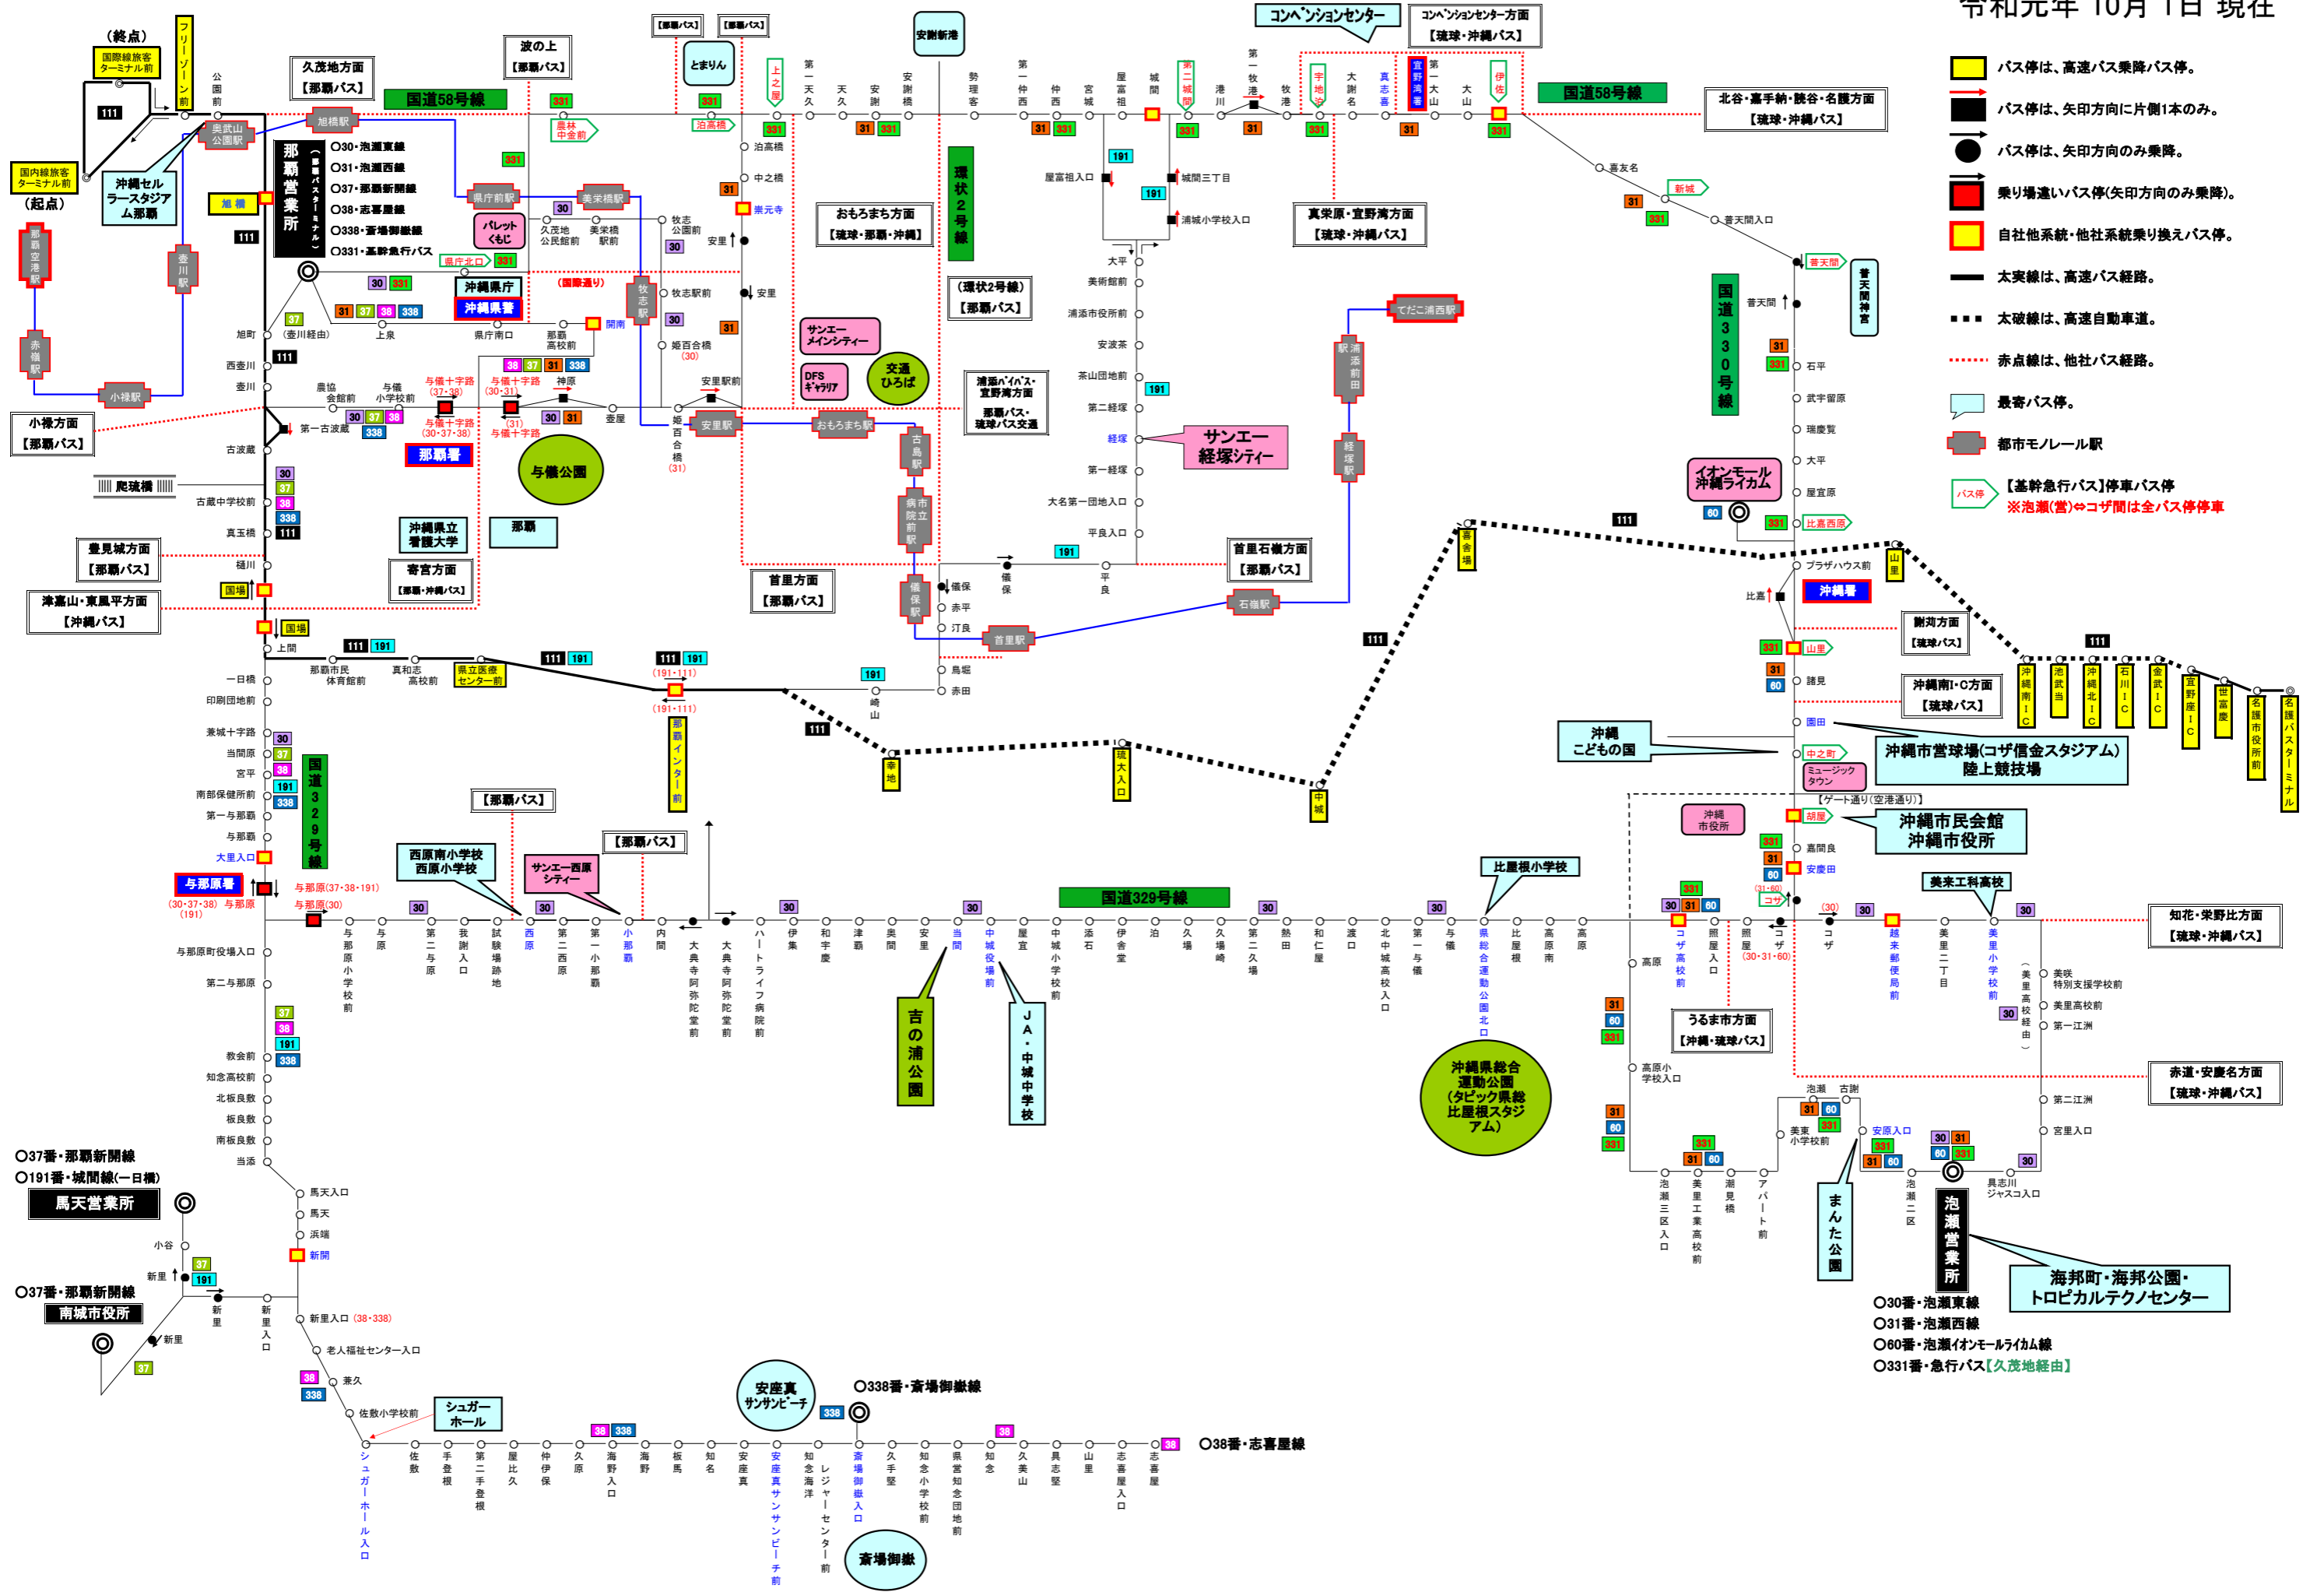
令和元年 10月 1日 現在

パス停は、高速バス乗降パス停。
パス停は、矢印方向に片側1本のみ。
パス停は、矢印方向のみ乗降。
乗り場違いパス停(矢印方向のみ乗降)。
自社他系統・他社系統乗り換えパス停。
太実線は、高速バス経路。
太破線は、高速自動車道。
赤点線は、他社バス経路。
最寄パス停。
都市モノレール駅
【基幹急行バス】停車パス停
※泡瀬(営)⇔コザ間は全バス停停車

(終点)
国際線旅客ターミナル前
国内線旅客ターミナル前
(起点)
那覇空港駅
赤嶺駅
小禄駅
奥武山公園駅
旭橋駅
壺川駅
沖縄セルラースタジアム那覇
旭橋
那覇営業所
(那覇バスターミナル)
○30・泡瀬東線
○31・泡瀬西線
○37・那覇新開線
○38・志喜屋線
○338・斎場御嶽線
○331・基幹急行バス
久茂地方面【那覇バス】
波の上【那覇バス】
国道58号線
県庁前駅
美栄橋駅
パレットくもじ
沖縄県庁
沖縄県警
牧志駅
とまりん
泊高橋
中之橋
崇元寺
安里
おもろまち方面【琉球・那覇・沖縄】
環状2号線
(環状2号線)【那覇バス】
サンエーメインシティー
DFSギャラリア
交通ひろば
安里駅
おもろまち駅
古島駅
市立病院前駅
儀保駅
首里駅
石嶺駅
経塚駅
浦添前田駅
てだこ浦西駅
コンベンションセンター
コンベンションセンター方面【琉球・沖縄バス】
北谷・嘉手納・読谷・名護方面【琉球・沖縄バス】
真栄原・宜野湾方面【琉球・沖縄バス】
浦添バイパス・宜野湾方面 那覇バス・琉球バス交通
サンエー経塚シティー
首里石嶺方面【那覇バス】
首里方面【那覇バス】
与儀公園
那覇
沖縄県立看護大学
寄宮方面【那覇・沖縄バス】
小禄方面【那覇バス】
豊見城方面【那覇バス】
津嘉山・東風平方面【沖縄バス】
那覇署
国場
上間
一日橋
那覇市民体育館前
真和志高校前
県立医療センター前
那覇インター前
幸地
琉大入口
中城
喜舎場
山里
普天間神宮
国道330号線
普天間
イオンモール沖縄ライカム
沖縄署
沖縄こどもの国
沖縄市営球場(コザ信金スタジアム)陸上競技場
沖縄市民会館 沖縄市役所
謝苅方面【琉球バス】
沖縄南IC方面【琉球バス】
沖縄南IC 池武当 沖縄北IC 石川IC 金武IC 宜野座IC 世冨慶 名護市役所前 名護バスターミナル
国道329号線
与那原署
西原南小学校 西原小学校
サンエー西原シティー
【那覇バス】
吉の浦公園
JA・中城中学校
比屋根小学校
沖縄県総合運動公園(タピック県総ひやごんスタジアム)
美来工科高校
うるま市方面【沖縄・琉球バス】
知花・栄野比方面【琉球・沖縄バス】
赤道・安慶名方面【琉球・沖縄バス】
泡瀬営業所
海邦町・海邦公園・トロピカルテクノセンター
まんた公園
○30番・泡瀬東線
○31番・泡瀬西線
○60番・泡瀬イオンモールライカム線
○331番・急行バス【久茂地経由】
○37番・那覇新開線
○191番・城間線(一日橋)
馬天営業所
南城市役所
安座真サンサンビーチ
○338番・斎場御嶽線
○38番・志喜屋線
シュガーホール
斎場御嶽